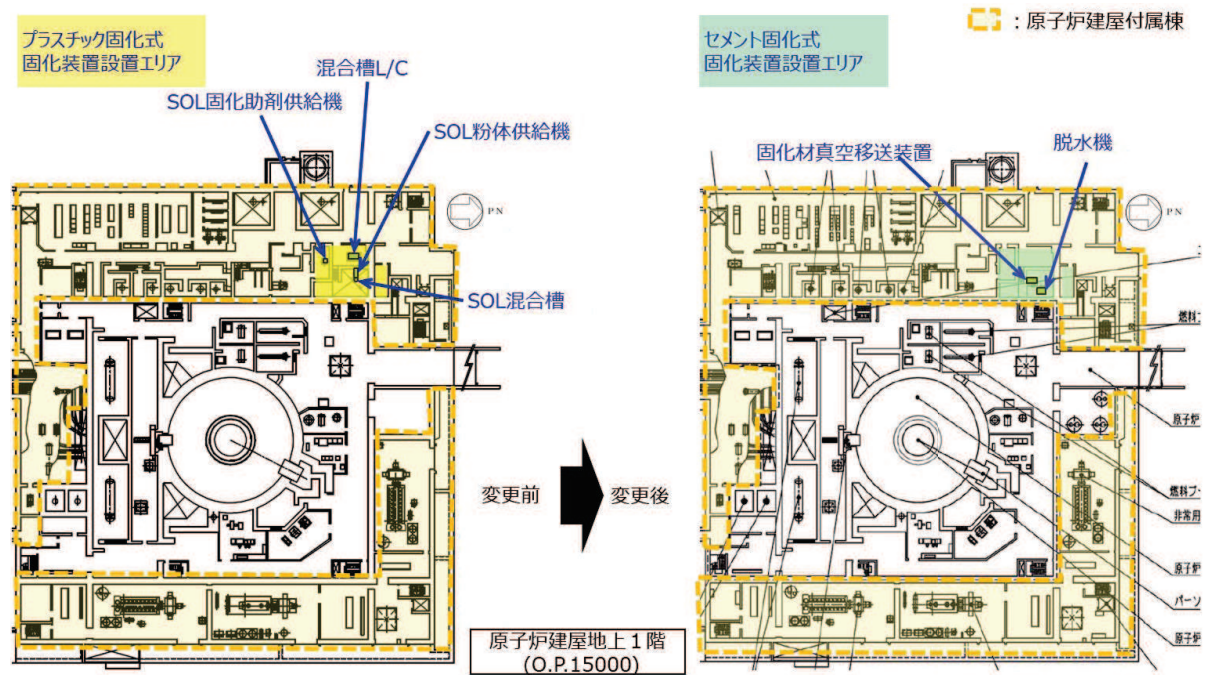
プラスチック固化式
固化装置設置エリア

混合槽L/C

SOL固化助剤供給機

SOL粉体供給機

SOL混合槽

PN

変更前

変更後

原子炉建屋地上１階
(O.P.15000)

セメント固化式
固化装置設置エリア

：原子炉建屋付属棟

固化材真空移送装置

脱水機

PN

燃料プ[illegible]

原子炉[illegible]

燃料プ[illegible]

非常用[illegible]

原子炉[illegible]

パーソ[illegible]

原子炉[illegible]